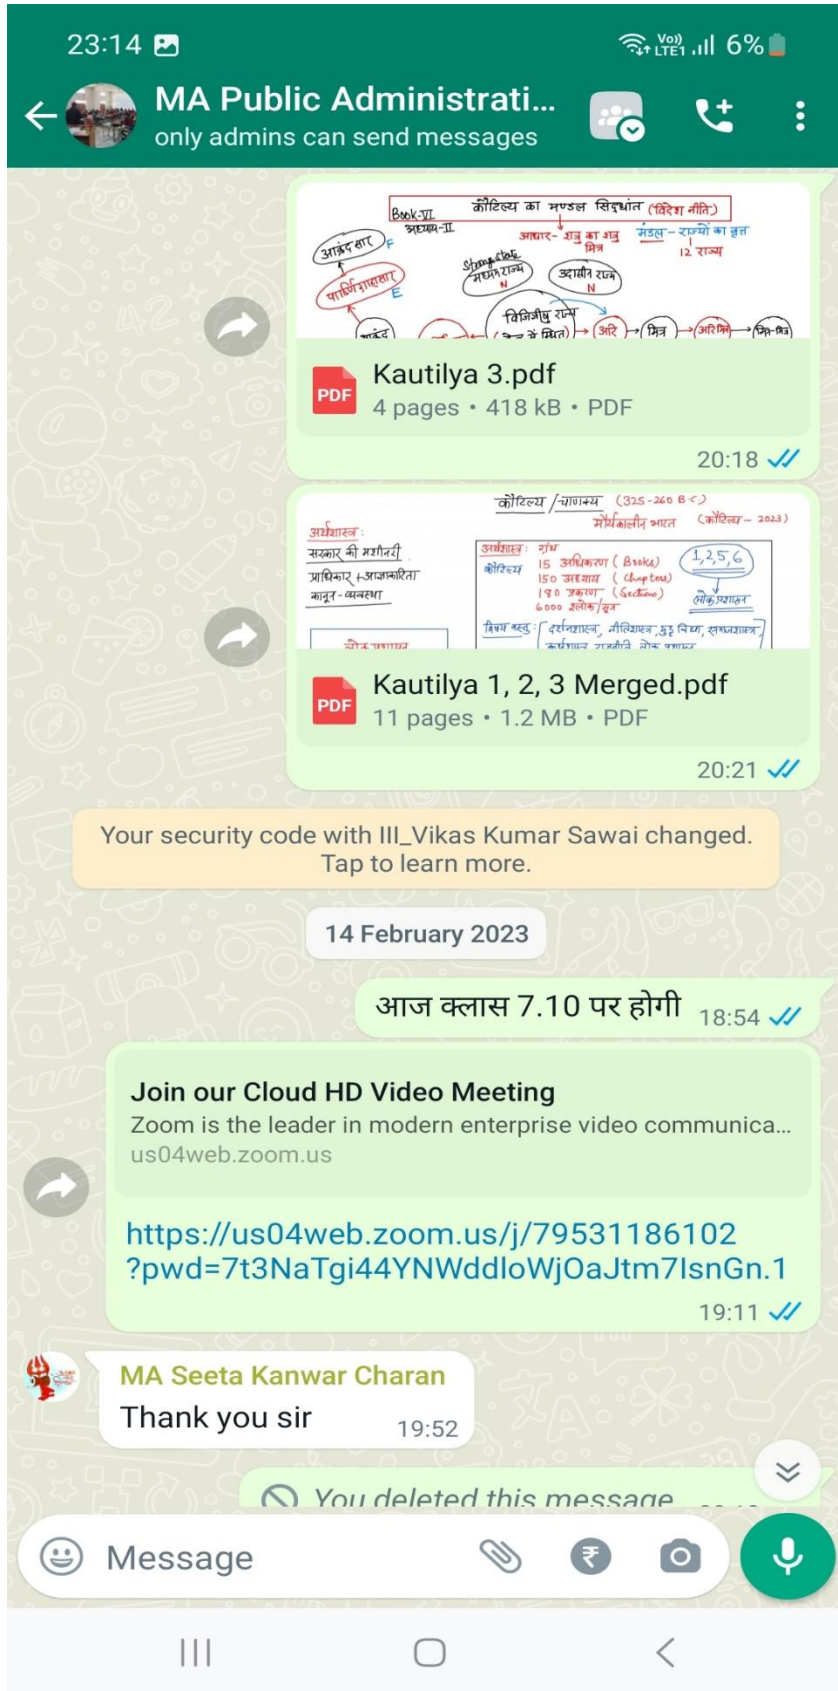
23:14

6%

MA Public Administrati...
only admins can send messages

Book-VI
अध्याय-II
कौटिल्य का मण्डल सिद्धांत (विदेश नीति)
आधार- शत्रु का शत्रु मित्र
मंडल - राज्यों का वृत्त
12 राज्य
आक्रंद सार F
पार्ष्णिग्राह्यसार E
Strong state मध्यम राज्य N
उदासीन राज्य N
विजिगीषु राज्य
अरि
मित्र
अरिमित्र
मित्र-मित्र

Kautilya 3.pdf
4 pages • 418 kB • PDF
20:18

कौटिल्य / चाणक्य (325-260 B.C)
मौर्यकालीन भारत
(कौटिल्य - 2023)
अर्थशास्त्र :
सरकार की मशीनरी
प्राधिकार + आज्ञाकारिता
कानून - व्यवस्था
अर्थशास्त्र : ग्रंथ
कौटिल्य
15 अधिकरण (Books)
150 अध्याय (Chapters)
180 प्रकरण (Sections)
6000 श्लोक/सूत्र
1,2,5,6
लोकप्रशासन
विषय वस्तु : [दर्शनशास्त्र, नीतिशास्त्र, युद्ध विद्या, समाजशास्त्र]

Kautilya 1, 2, 3 Merged.pdf
11 pages • 1.2 MB • PDF
20:21

Your security code with III_Vikas Kumar Sawai changed. Tap to learn more.

14 February 2023

आज क्लास 7.10 पर होगी 18:54

Join our Cloud HD Video Meeting
Zoom is the leader in modern enterprise video communica...
us04web.zoom.us

https://us04web.zoom.us/j/79531186102?pwd=7t3NaTgi44YNWddloWjOaJtm7IsnGn.1
19:11

MA Seeta Kanwar Charan
Thank you sir 19:52

You deleted this message

Message